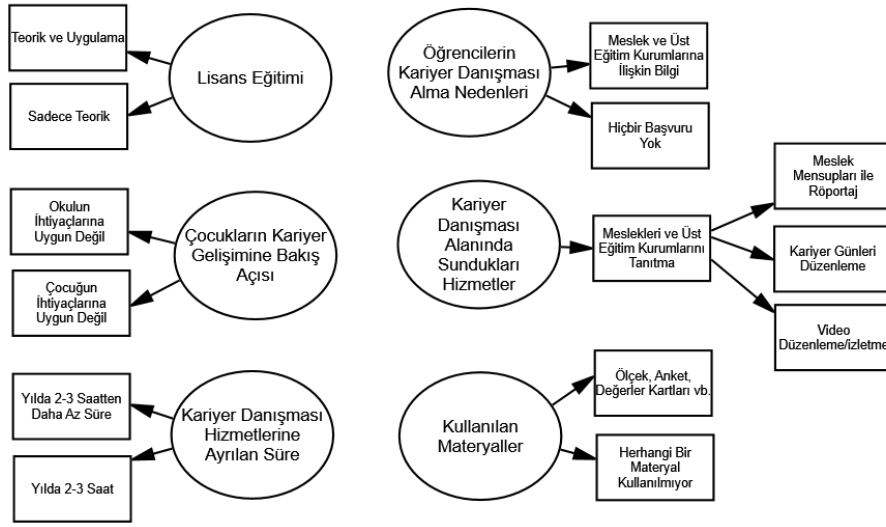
Lisans Eğitimi

Teorik ve Uygulama

Sadece Teorik

Çocukların Kariyer Gelişimine Bakış Açısı

Okulun İhtiyaçlarına Uygun Değil

Çocuğun İhtiyaçlarına Uygun Değil

Kariyer Danışması Hizmetlerine Ayrılan Süre

Yılda 2-3 Saatten Daha Az Süre

Yılda 2-3 Saat

Öğrencilerin Kariyer Danışması Alma Nedenleri

Meslek ve Üst Eğitim Kurumlarına İlişkin Bilgi

Hiçbir Başvuru Yok

Kariyer Danışması Alanında Sundukları Hizmetler

Meslekleri ve Üst Eğitim Kurumlarını Tanıtma

Meslek Mensupları ile Röportaj

Kariyer Günleri Düzenleme

Video Düzenleme/izletme

Kullanılan Materyaller

Ölçek, Anket, Değerler Kartları vb.

Herhangi Bir Materyal Kullanılmıyor